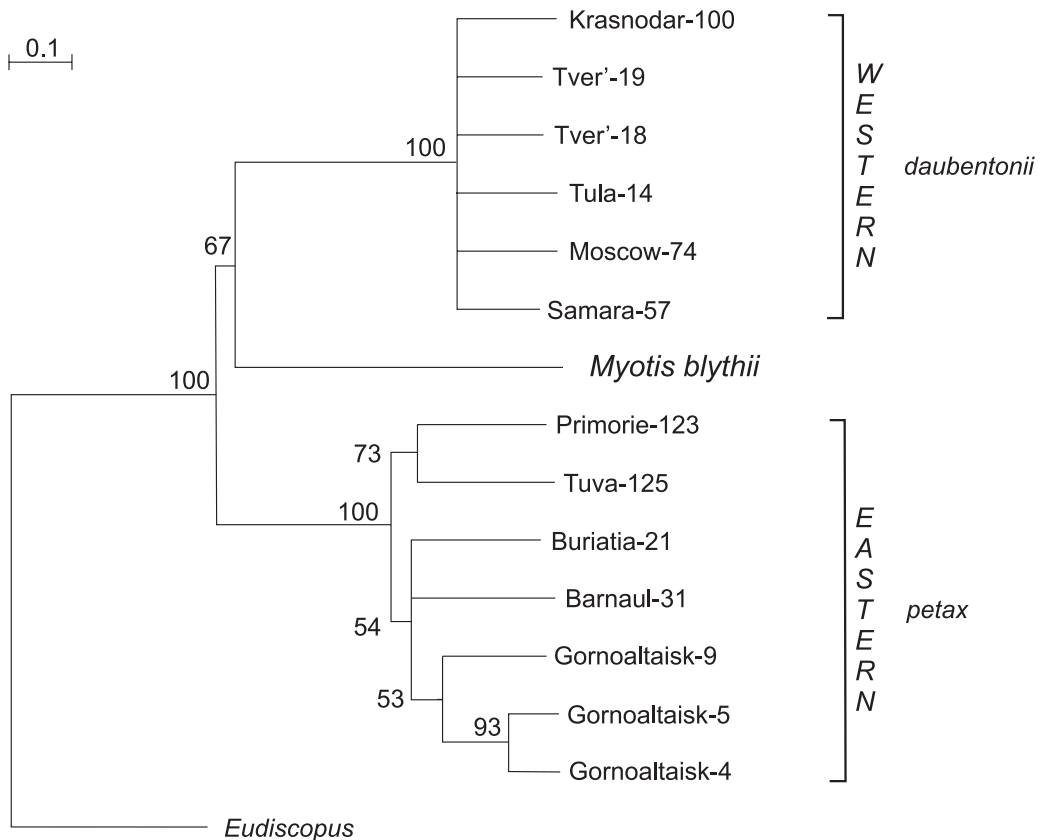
0.1

Krasnodar-100
Tver'-19
Tver'-18
Tula-14
Moscow-74
Samara-57

100

67

W
E
S
T
E
R
N

daubentonii

Myotis blythii

100

Primorie-123
73
Tuva-125
100
Buriatia-21
Barnaul-31
54
Gornoaltaisk-9
53
93
Gornoaltaisk-5
Gornoaltaisk-4

E
A
S
T
E
R
N

petax

Eudiscopus